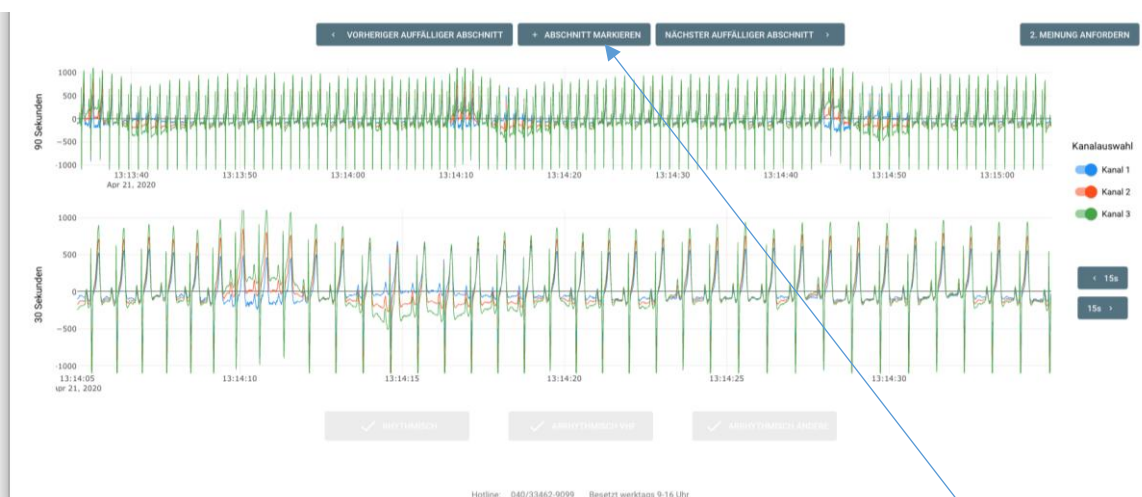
‹ VORHERIGER AUFFÄLLIGER ABSCHNITT

+ ABSCHNITT MARKIEREN

NÄCHSTER AUFFÄLLIGER ABSCHNITT ›

2. MEINUNG ANFORDERN

90 Sekunden

1000
500
0
-500
-1000

13:13:40
Apr 21, 2020
13:13:50
13:14:00
13:14:10
13:14:20
13:14:30
13:14:40
13:14:50
13:15:00

Kanalauswahl

Kanal 1

Kanal 2

Kanal 3

30 Sekunden

1000
500
0
-500
-1000

13:14:05
Apr 21, 2020
13:14:10
13:14:15
13:14:20
13:14:25
13:14:30

‹ 15s

15s ›

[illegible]

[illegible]

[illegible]

Hotline: 040/33462-9099 Besetzt werktags 9-16 Uhr